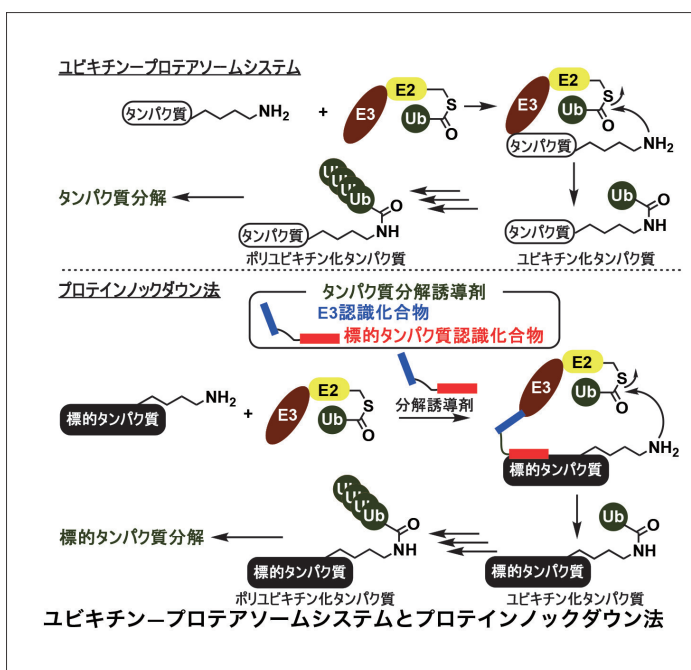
ユビキチン−プロテアソームシステム

タンパク質 $NH_2$ + E3 E2 S Ub O → E3 E2 S Ub O タンパク質 $NH_2$

タンパク質分解 ← Ub Ub Ub Ub O NH タンパク質 ポリユビキチン化タンパク質 ← Ub O NH タンパク質 ユビキチン化タンパク質

プロテインノックダウン法

タンパク質分解誘導剤
E3認識化合物
標的タンパク質認識化合物

標的タンパク質 $NH_2$ + E3 E2 S Ub O 分解誘導剤 → E3 E2 S Ub O 標的タンパク質 $NH_2$

標的タンパク質分解 ← Ub Ub Ub Ub O NH 標的タンパク質 ポリユビキチン化タンパク質 ← Ub O NH 標的タンパク質 ユビキチン化タンパク質

ユビキチン−プロテアソームシステムとプロテインノックダウン法